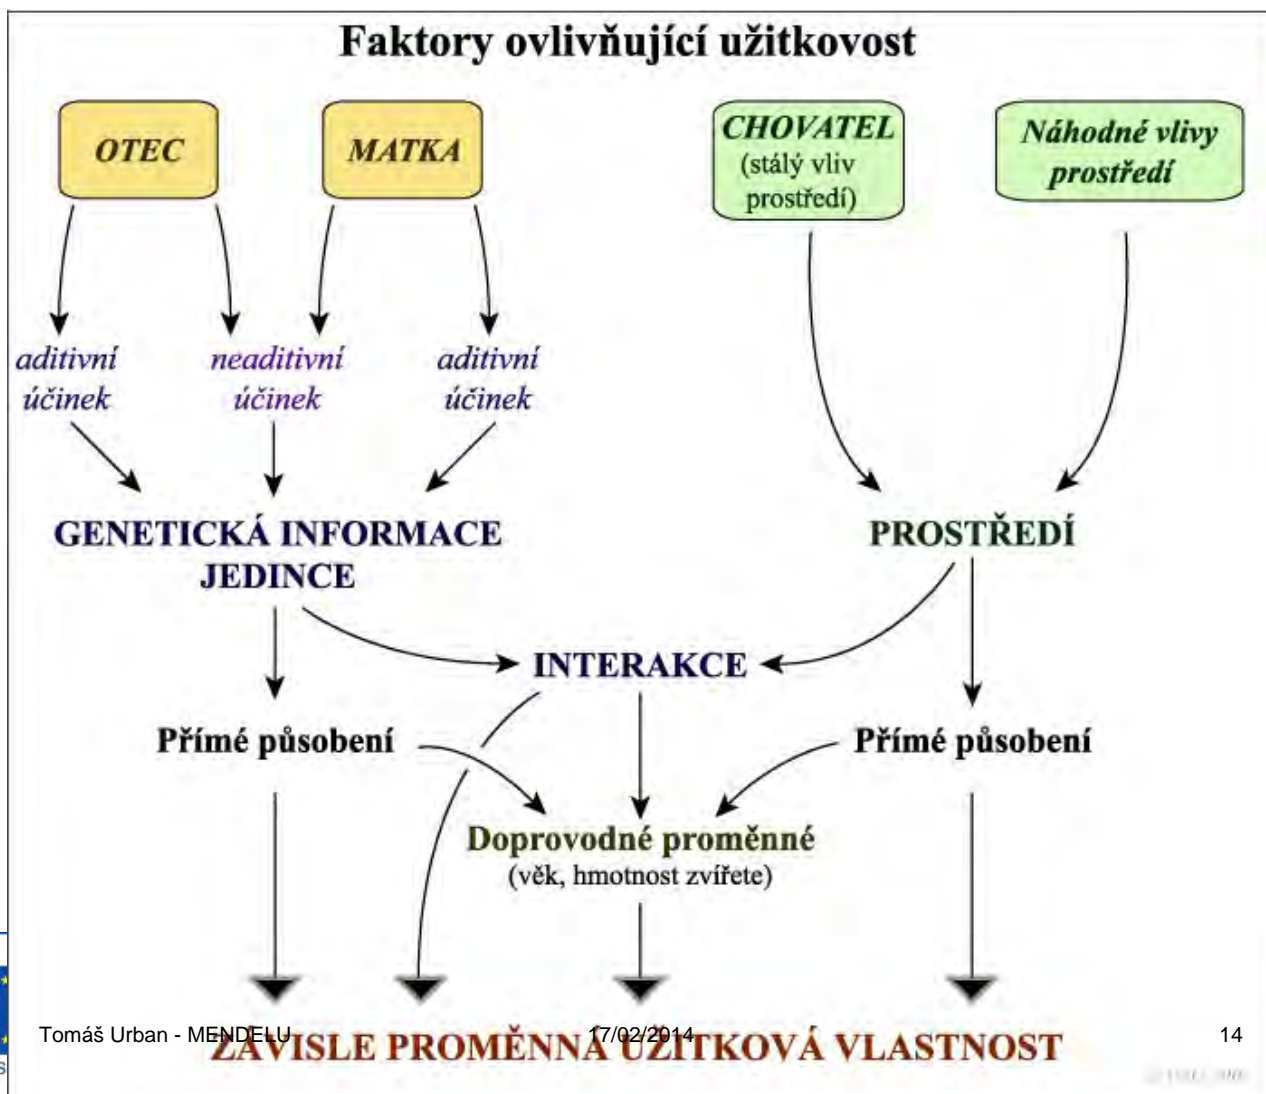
Faktory ovlivňující užitkovost

OTEC

MATKA

CHOVATEL
(stálý vliv prostředí)

Náhodné vlivy prostředí

aditivní účinek

neaditivní účinek

aditivní účinek

GENETICKÁ INFORMACE JEDINCE

PROSTŘEDÍ

INTERAKCE

Přímé působení

Přímé působení

Doprovodné proměnné
(věk, hmotnost zvířete)

ZÁVISLE PROMĚNNÁ UŽITKOVÁ VLASTNOST

Tomáš Urban - MENDELU

17/02/2014

14